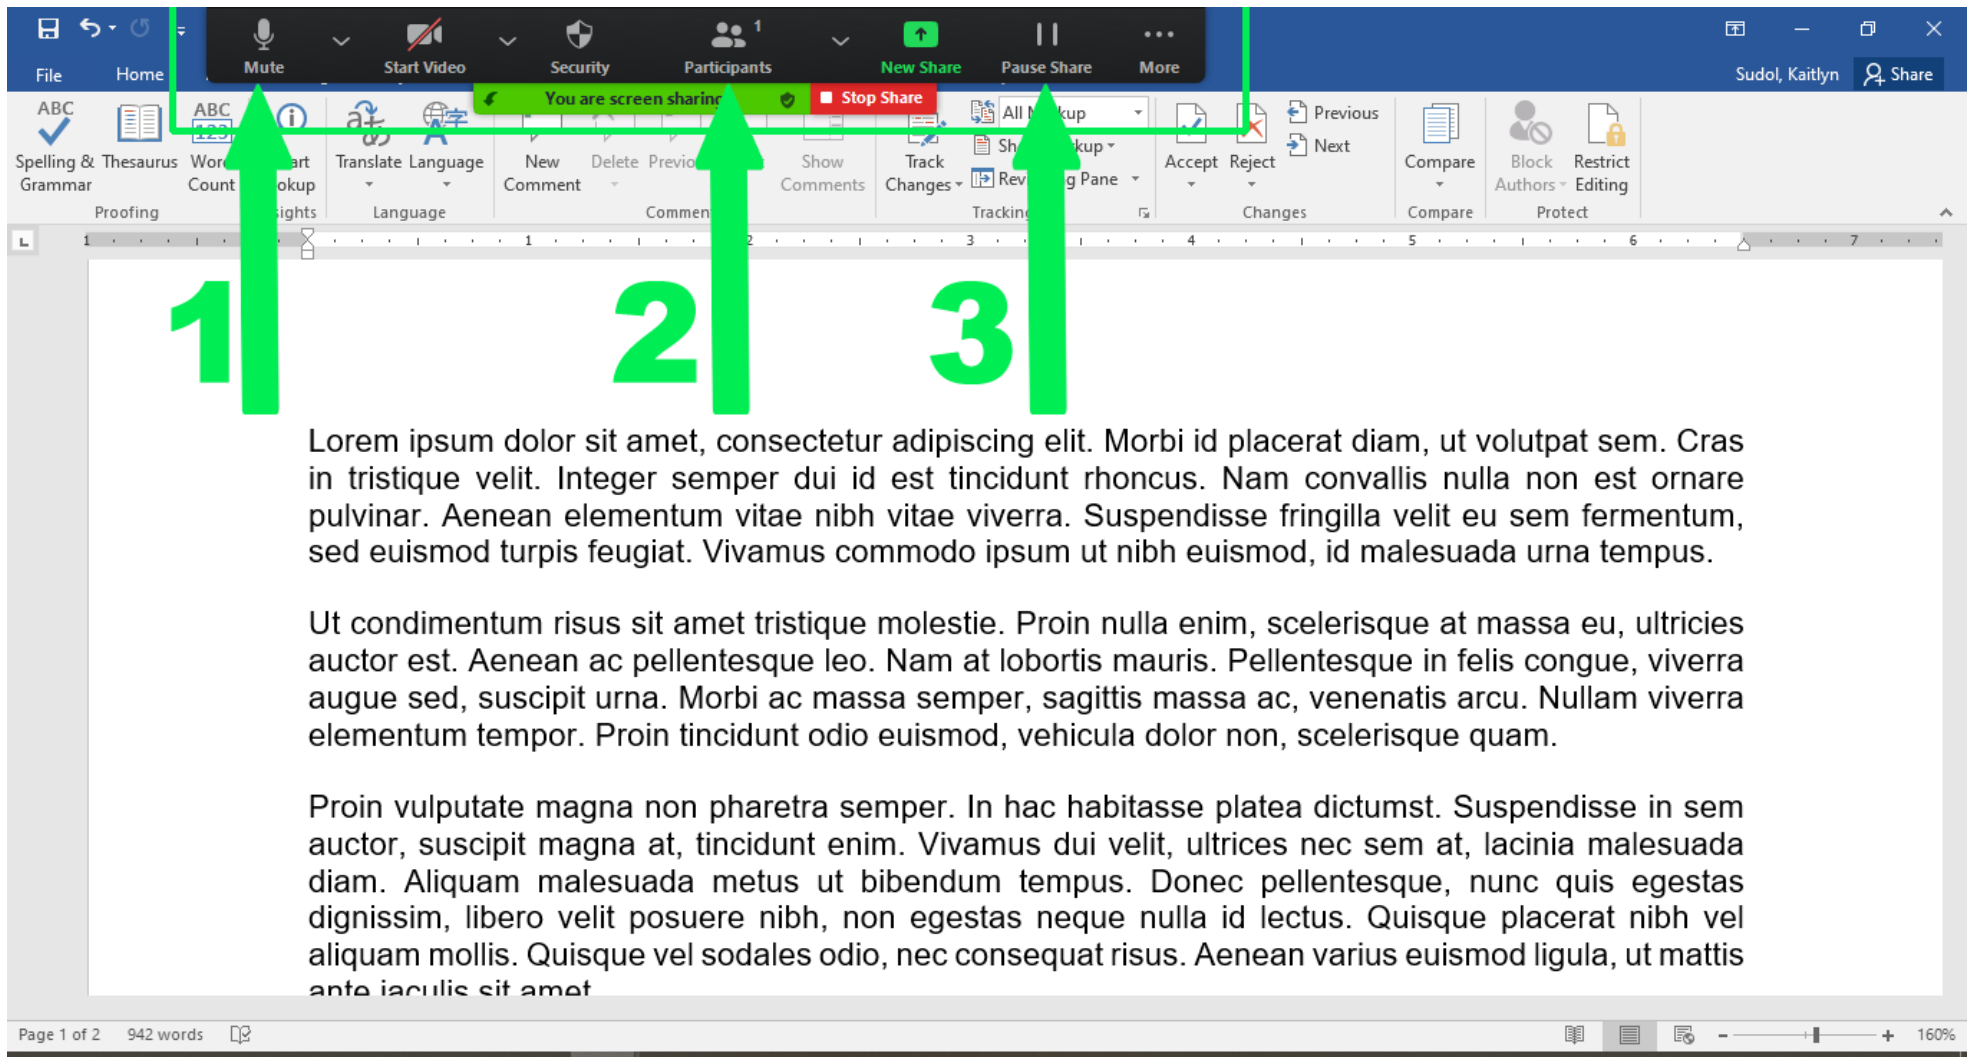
File Home

Mute Start Video Security Participants 1 New Share Pause Share More

Sudol, Kaitlyn Share

You are screen sharing Stop Share

ABC Spelling & Grammar Thesaurus ABC 123 Word Count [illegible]art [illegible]okup Translate Language New Comment Delete Previo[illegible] Show Comments Track Changes All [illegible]kup Sh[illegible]kup Rev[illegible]g Pane Accept Reject Previous Next Compare Block Authors Restrict Editing

Proofing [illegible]ights Language Commen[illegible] Tracking Changes Compare Protect

1 2 3

Lorem ipsum dolor sit amet, consectetur adipiscing elit. Morbi id placerat diam, ut volutpat sem. Cras in tristique velit. Integer semper dui id est tincidunt rhoncus. Nam convallis nulla non est ornare pulvinar. Aenean elementum vitae nibh vitae viverra. Suspendisse fringilla velit eu sem fermentum, sed euismod turpis feugiat. Vivamus commodo ipsum ut nibh euismod, id malesuada urna tempus.

Ut condimentum risus sit amet tristique molestie. Proin nulla enim, scelerisque at massa eu, ultricies auctor est. Aenean ac pellentesque leo. Nam at lobortis mauris. Pellentesque in felis congue, viverra augue sed, suscipit urna. Morbi ac massa semper, sagittis massa ac, venenatis arcu. Nullam viverra elementum tempor. Proin tincidunt odio euismod, vehicula dolor non, scelerisque quam.

Proin vulputate magna non pharetra semper. In hac habitasse platea dictumst. Suspendisse in sem auctor, suscipit magna at, tincidunt enim. Vivamus dui velit, ultrices nec sem at, lacinia malesuada diam. Aliquam malesuada metus ut bibendum tempus. Donec pellentesque, nunc quis egestas dignissim, libero velit posuere nibh, non egestas neque nulla id lectus. Quisque placerat nibh vel aliquam mollis. Quisque vel sodales odio, nec consequat risus. Aenean varius euismod ligula, ut mattis ante iaculis sit amet.

Page 1 of 2 942 words 160%